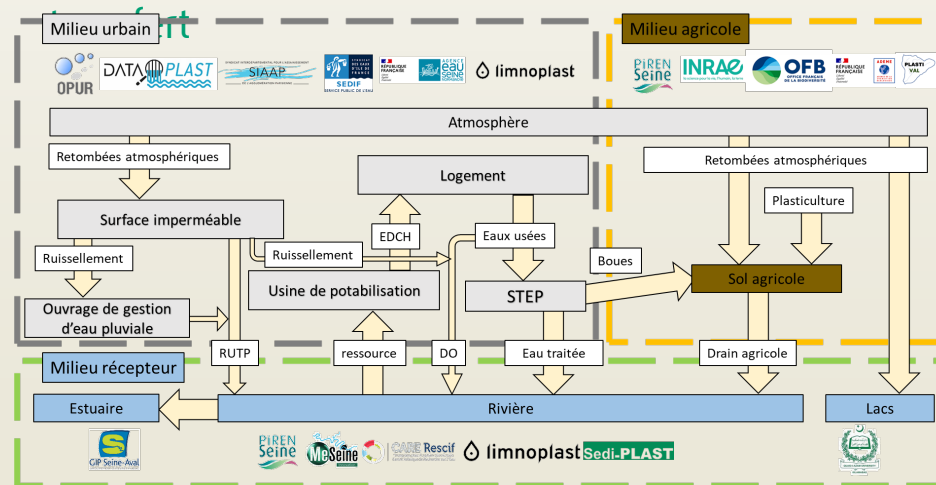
Milieu urbain

OPUR DATA PLAST SIAAP SEDIF RÉPUBLIQUE FRANÇAISE eau Seine Normandie limnoplast

Milieu agricole

PIREN Seine INRAE OFB OFFICE FRANÇAIS DE LA BIODIVERSITÉ RÉPUBLIQUE FRANÇAISE ADEME PLASTI VAL

Atmosphère

Retombées atmosphériques

Retombées atmosphériques

Logement

Surface imperméable

Plasticulture

EDCH

Eaux usées

Ruissellement

Ruissellement

Boues

Sol agricole

Usine de potabilisation

STEP

Ouvrage de gestion d'eau pluviale

Milieu récepteur

RUTP

ressource

DO

Eau traitée

Drain agricole

Estuaire

Rivière

Lacs

GIP Seine-Aval

PIREN Seine MeSeine CARE Rescif limnoplast Sedi-PLAST